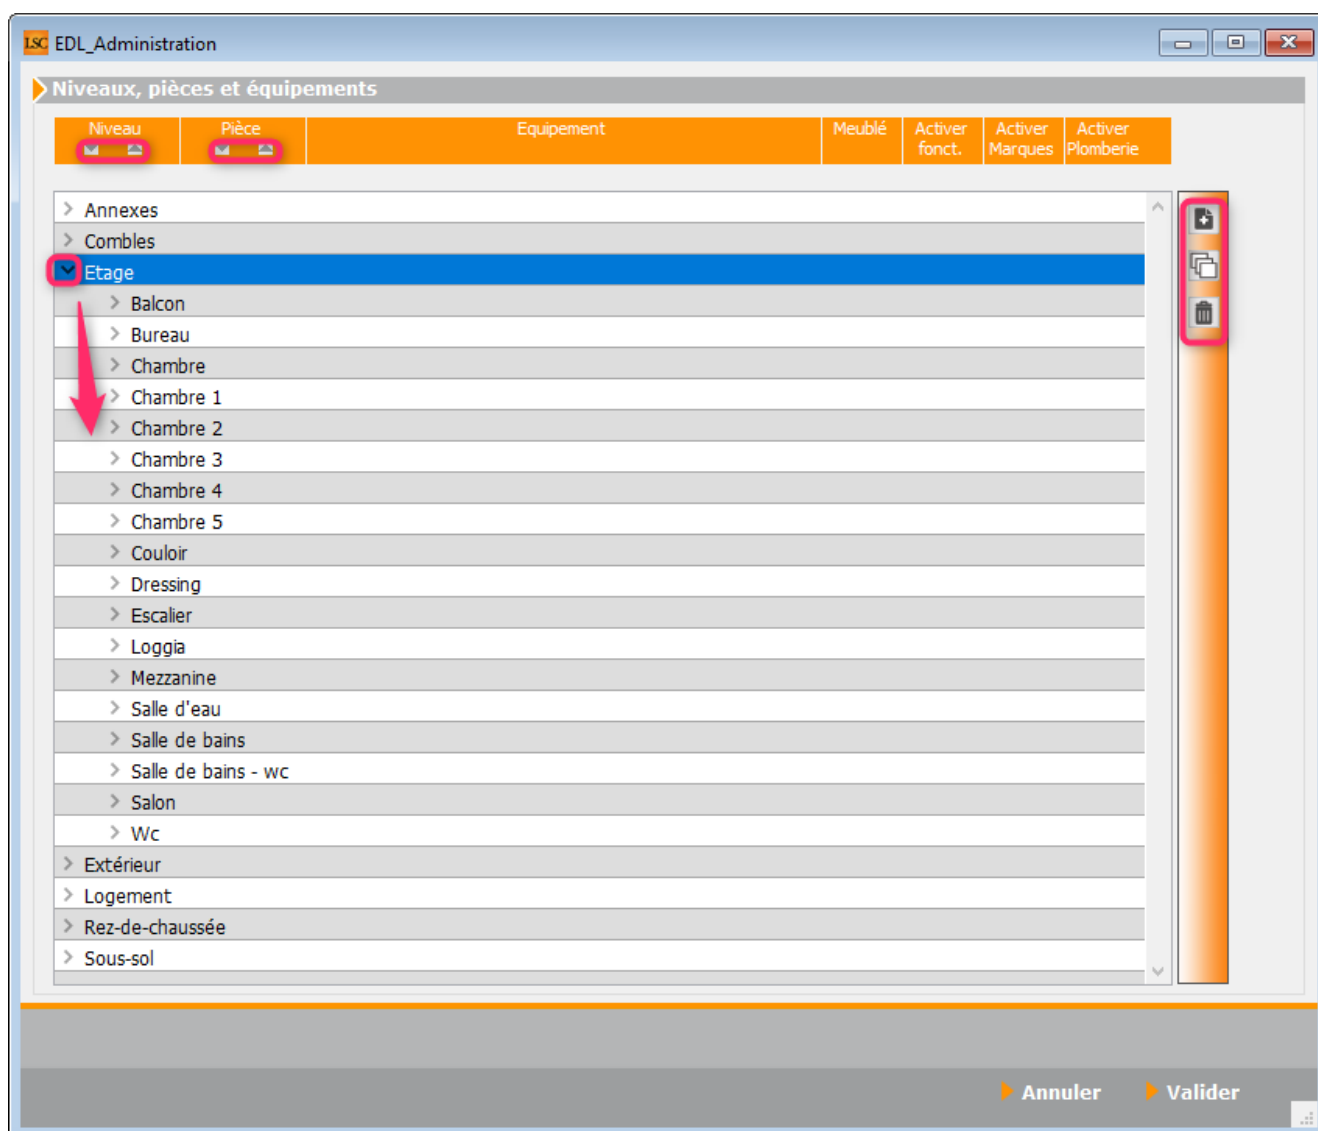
LSC EDL_Administration

Niveaux, pièces et équipements

| Niveau | Pièce | Equipement | Meublé | Activer fonct. | Activer Marques | Activer Plomberie |
|---|---|---|---|---|---|---|

Annexes
Combles
Etage
Balcon
Bureau
Chambre
Chambre 1
Chambre 2
Chambre 3
Chambre 4
Chambre 5
Couloir
Dressing
Escalier
Loggia
Mezzanine
Salle d'eau
Salle de bains
Salle de bains - wc
Salon
Wc
Extérieur
Logement
Rez-de-chaussée
Sous-sol

Annuler
Valider